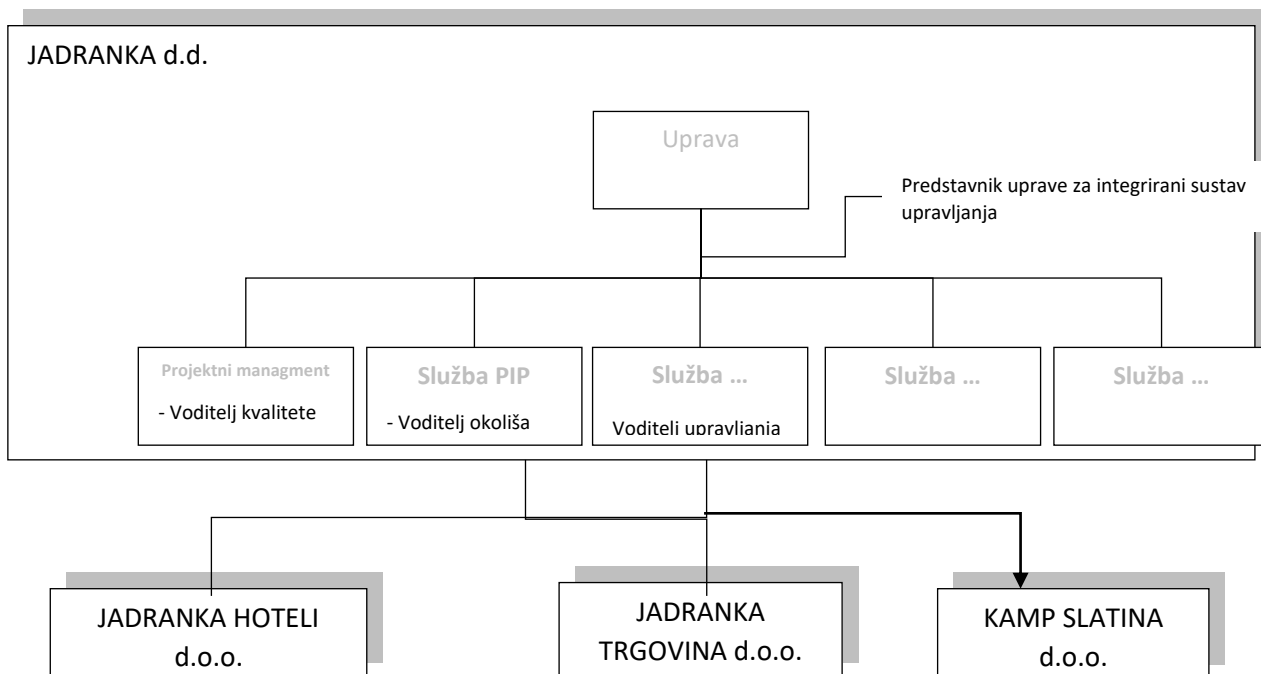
JADRANKA d.d.

Uprava

Predstavnik uprave za integrirani sustav upravljanja

Projektni managment

- Voditelj kvalitete

Služba PIP

- Voditelj okoliša

Služba ...

Voditelj upravljanja

Služba ...

Služba ...

JADRANKA HOTELI d.o.o.

JADRANKA TRGOVINA d.o.o.

KAMP SLATINA d.o.o.